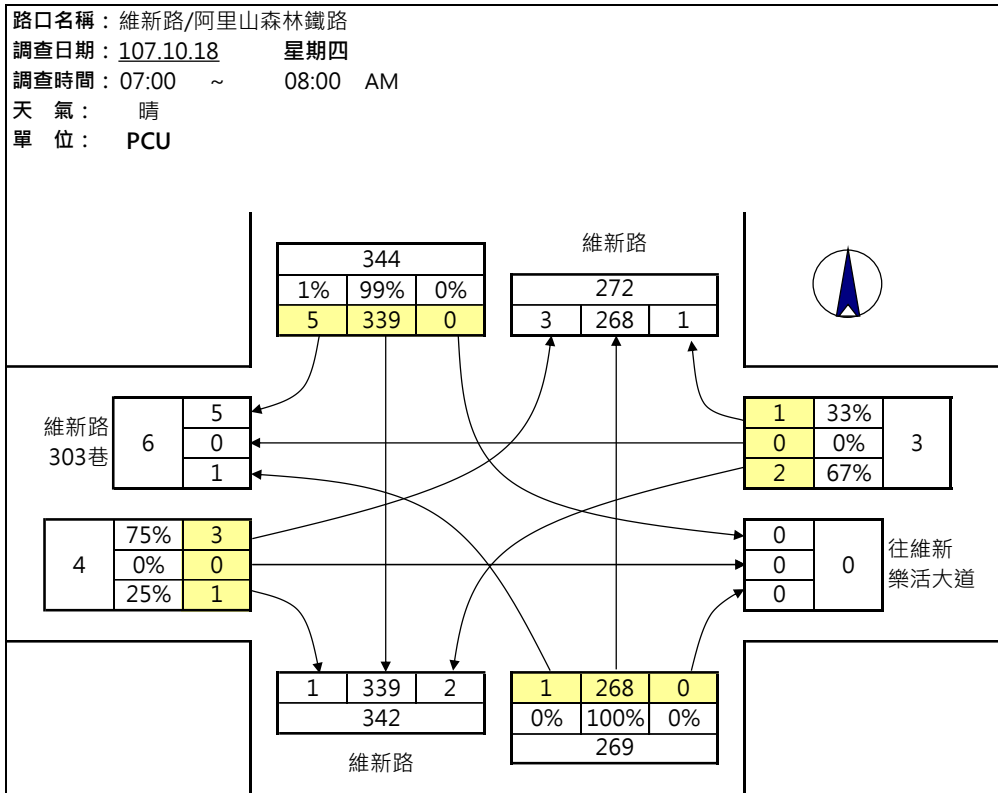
路口名稱：維新路/阿里山森林鐵路
調查日期：107.10.18 星期四
調查時間：07:00 ~ 08:00 AM
天 氣： 晴
單 位： PCU

| 344 | | |
|---|---|---|
| 1% | 99% | 0% |
| 5 | 339 | 0 |

維新路

| 272 | | |
|---|---|---|
| 3 | 268 | 1 |

維新路
303巷

| 6 | 5 |
|---|---|
| | 0 |
| | 1 |

| 1 | 33% | 3 |
|---|---|---|
| 0 | 0% | |
| 2 | 67% | |

| 4 | 75% | 3 |
|---|---|---|
| | 0% | 0 |
| | 25% | 1 |

| 0 | 0 |
|---|---|
| 0 | |
| 0 | |

往維新
樂活大道

| 1 | 339 | 2 |
|---|---|---|
| 342 | | |

| 1 | 268 | 0 |
|---|---|---|
| 0% | 100% | 0% |
| 269 | | |

維新路